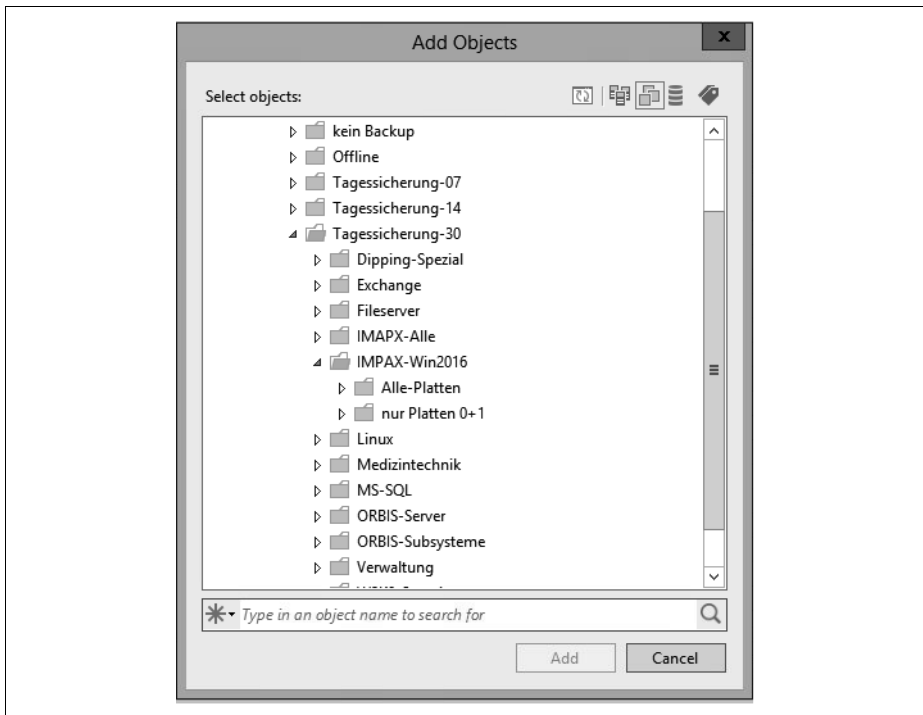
Add Objects

Select objects:

kein Backup
Offline
Tagessicherung-07
Tagessicherung-14
Tagessicherung-30
Dipping-Spezial
Exchange
Fileserver
IMAPX-Alle
IMPAX-Win2016
Alle-Platten
nur Platten 0+1
Linux
Medizintechnik
MS-SQL
ORBIS-Server
ORBIS-Subsysteme
Verwaltung
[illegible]

Type in an object name to search for

Add
Cancel